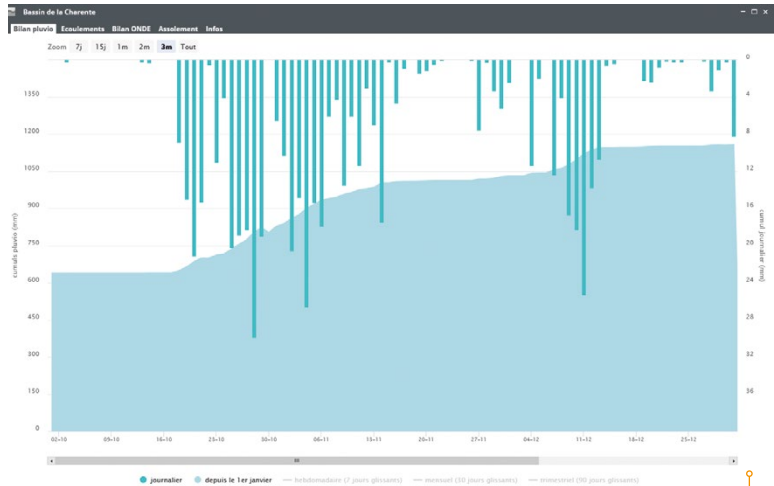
Bassin de la Charente

Bilan pluvio Ecoulements Bilan ONDE Assolement Infos

Zoom 7j 15j 1m 2m 3m Tout

cumuls pluvio (mm)

1350
1200
1050
900
750
600
450
300
150
0

cumul journalier (mm)

0
4
8
12
16
20
24
28
32
36

02-10 09-10 16-10 23-10 30-10 06-11 13-11 20-11 27-11 04-12 11-12 18-12 25-12

journalier depuis le 1er janvier hebdomadaire (7 jours glissants) mensuel (30 jours glissants) trimestriel (90 jours glissants)